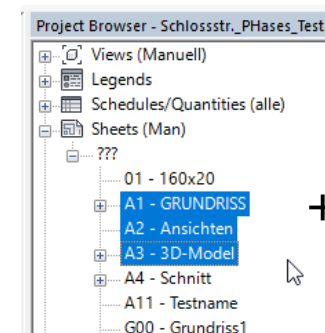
Project Browser - Schlossstr._PHases_Test

Views (Manuell)
Legends
Schedules/Quantities (alle)
Sheets (Man)
???
01 - 160x20
A1 - GRUNDRISS
A2 - Ansichten
A3 - 3D-Model
A4 - Schnitt
A11 - Testname
G00 - Grundriss1